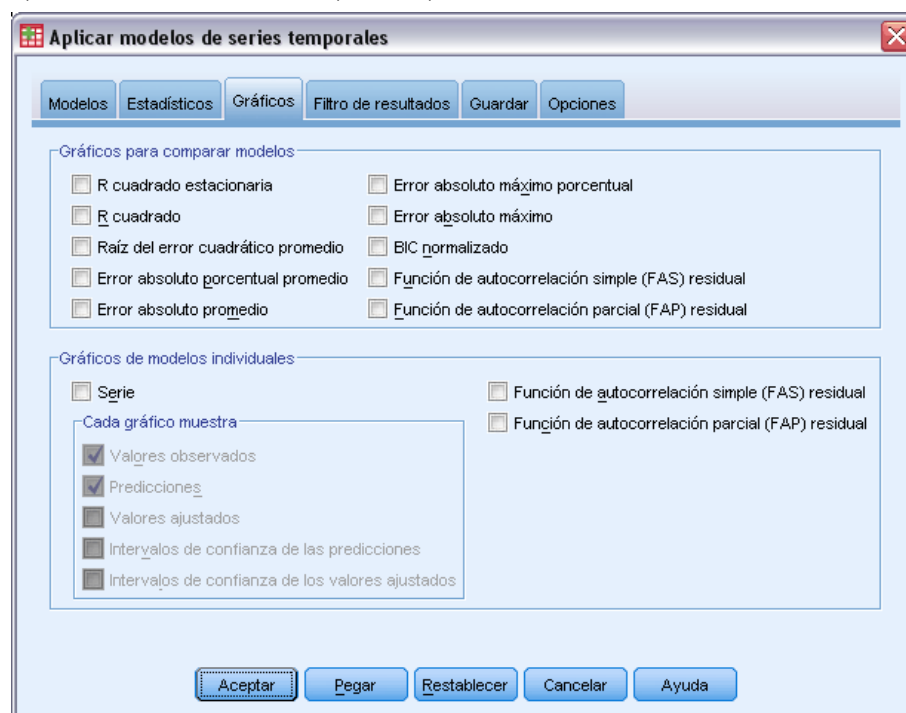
Aplicar modelos de series temporales

Modelos | Estadísticos | Gráficos | Filtro de resultados | Guardar | Opciones

Gráficos para comparar modelos

R cuadrado estacionaria
R cuadrado
Raíz del error cuadrático promedio
Error absoluto porcentual promedio
Error absoluto promedio
Error absoluto máximo porcentual
Error absoluto máximo
BIC normalizado
Función de autocorrelación simple (FAS) residual
Función de autocorrelación parcial (FAP) residual

Gráficos de modelos individuales

Serie
Cada gráfico muestra
Valores observados
Predicciones
Valores ajustados
Intervalos de confianza de las predicciones
Intervalos de confianza de los valores ajustados
Función de autocorrelación simple (FAS) residual
Función de autocorrelación parcial (FAP) residual

Aceptar | Pegar | Restablecer | Cancelar | Ayuda